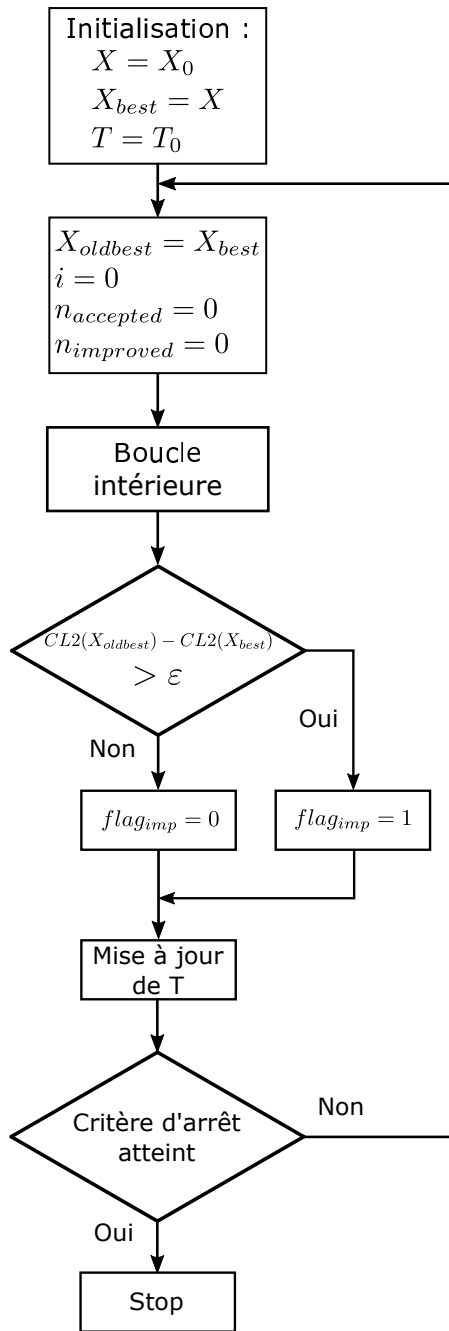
Initialisation :
$X = X_0$
$X_{best} = X$
$T = T_0$

$X_{oldbest} = X_{best}$
$i = 0$
$n_{accepted} = 0$
$n_{improved} = 0$

Boucle intérieure

$CL2(X_{oldbest}) - CL2(X_{best})$
$> \varepsilon$

Oui

Non

$flag_{imp} = 0$

$flag_{imp} = 1$

Mise à jour de T

Critère d'arrêt atteint

Non

Oui

Stop